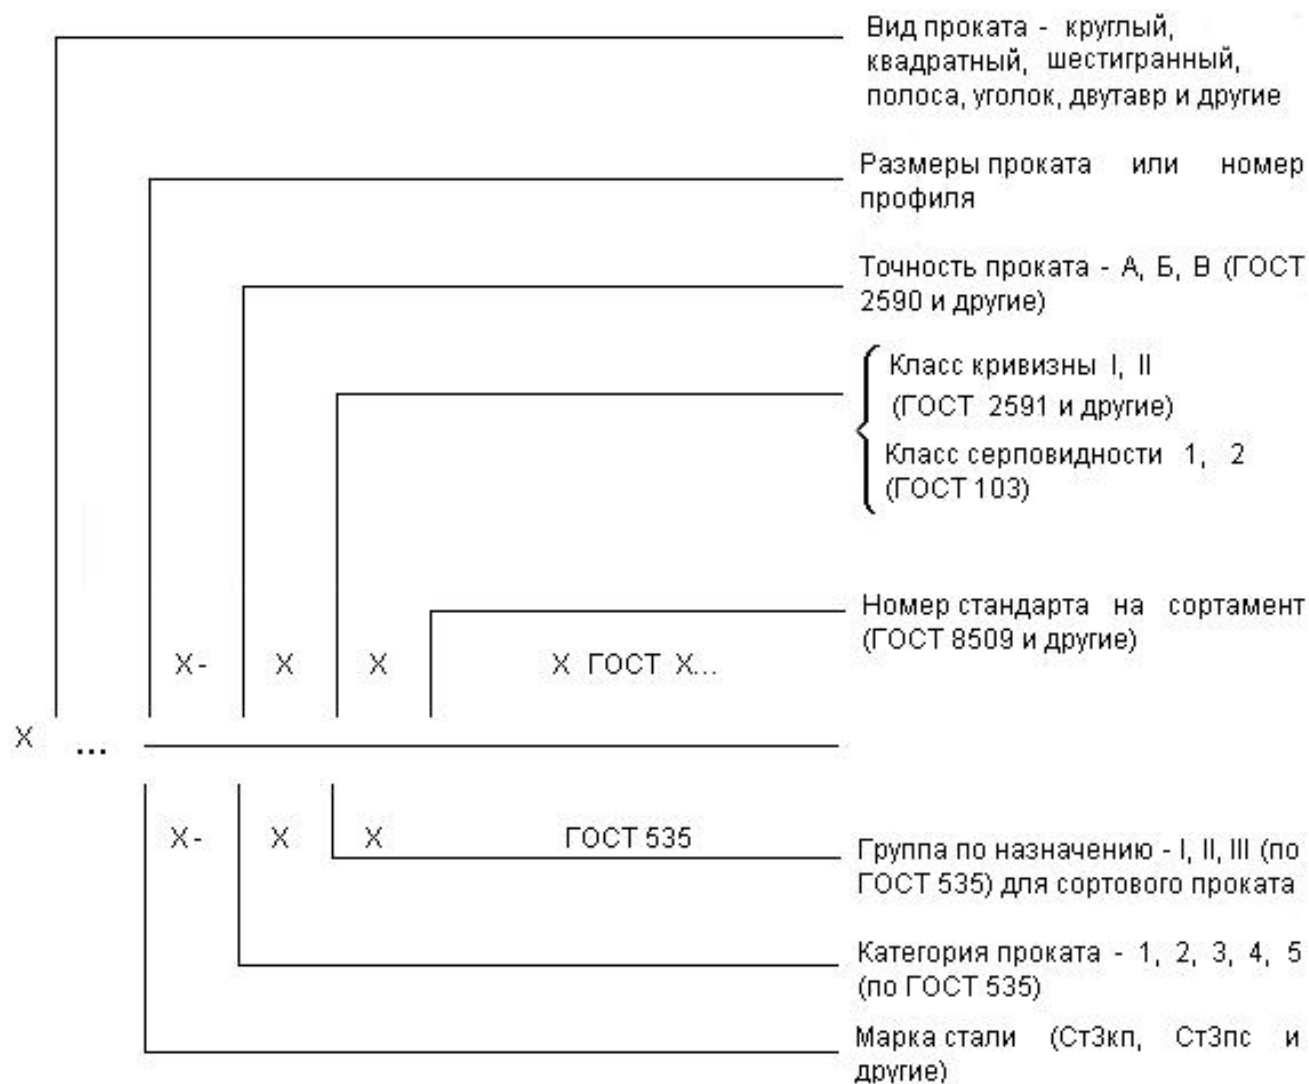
Вид проката - круглый, квадратный, шестигранный, полоса, уголок, двутавр и другие

Размеры проката или номер профиля

Точность проката - А, Б, В (ГОСТ 2590 и другие)

Класс кривизны I, II (ГОСТ 2591 и другие)

Класс серповидности 1, 2 (ГОСТ 103)

Номер стандарта на сортамент (ГОСТ 8509 и другие)

Х- Х Х Х ГОСТ Х...

Х ...

Х- Х Х ГОСТ 535

Группа по назначению - I, II, III (по ГОСТ 535) для сортового проката

Категория проката - 1, 2, 3, 4, 5 (по ГОСТ 535)

Марка стали (Ст3кп, Ст3пс и другие)